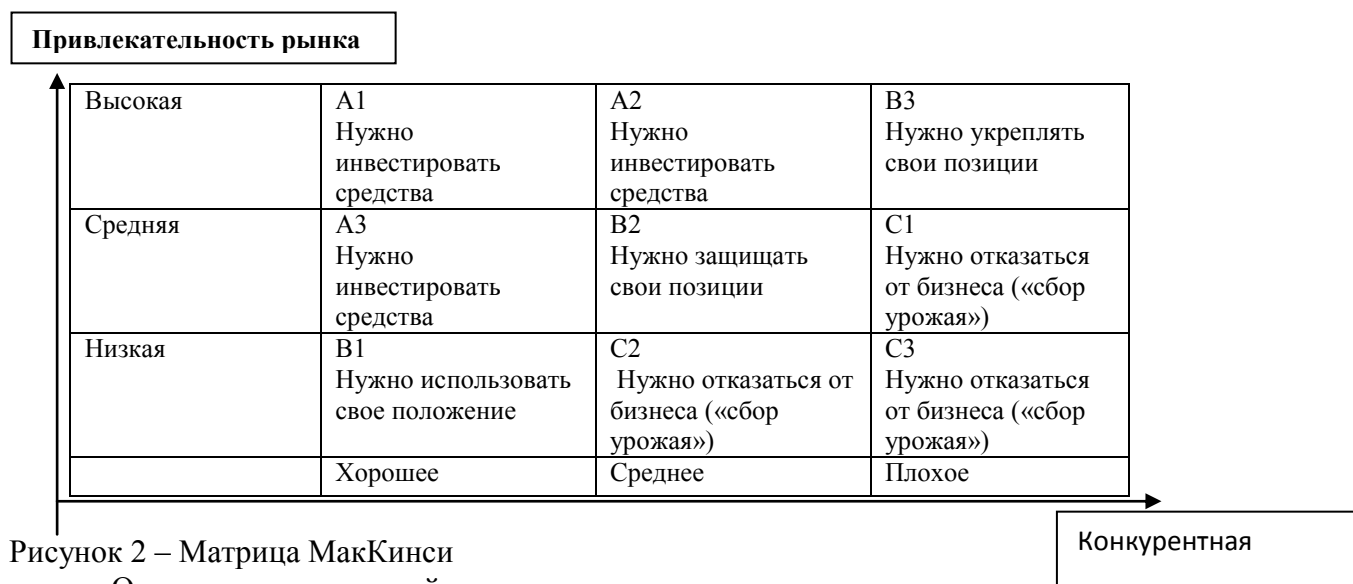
Привлекательность рынка

| Высокая | A1 Нужно инвестировать средства | A2 Нужно инвестировать средства | B3 Нужно укреплять свои позиции |
|---|---|---|---|
| Средняя | A3 Нужно инвестировать средства | B2 Нужно защищать свои позиции | C1 Нужно отказаться от бизнеса («сбор урожая») |
| Низкая | B1 Нужно использовать свое положение | C2 Нужно отказаться от бизнеса («сбор урожая») | C3 Нужно отказаться от бизнеса («сбор урожая») |
| | Хорошее | Среднее | Плохое |

Конкурентная

Рисунок 2 – Матрица МакКинси
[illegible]